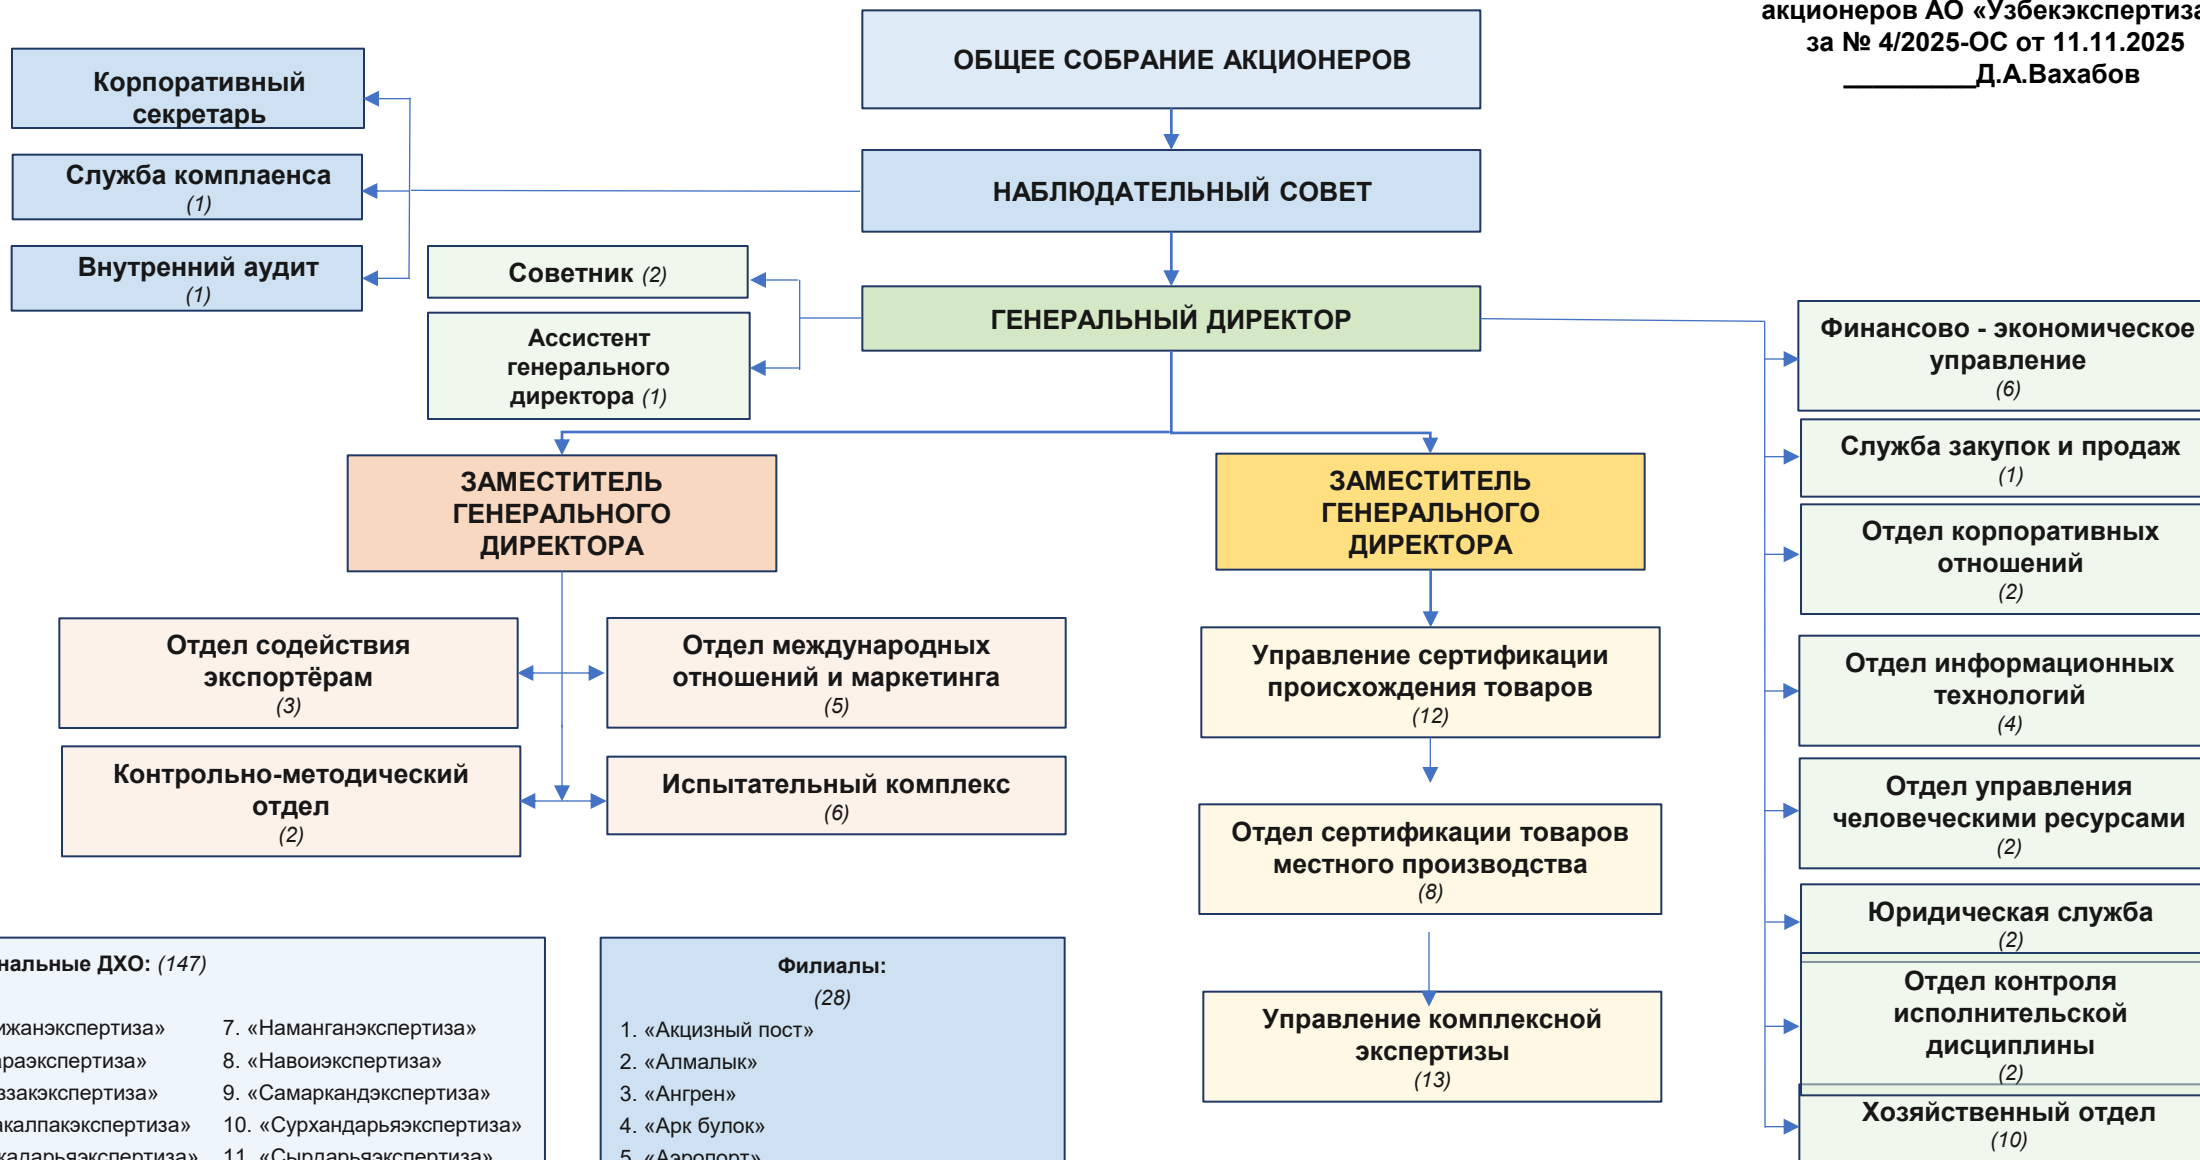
акционеров АО «Узбекэкспертиза
за № 4/2025-ОС от 11.11.2025
_________Д.А.Вахабов

ОБЩЕЕ СОБРАНИЕ АКЦИОНЕРОВ

НАБЛЮДАТЕЛЬНЫЙ СОВЕТ

ГЕНЕРАЛЬНЫЙ ДИРЕКТОР

Корпоративный секретарь

Служба комплаенса (1)

Внутренний аудит (1)

Советник (2)

Ассистент генерального директора (1)

Финансово - экономическое управление (6)

Служба закупок и продаж (1)

Отдел корпоративных отношений (2)

Отдел информационных технологий (4)

Отдел управления человеческими ресурсами (2)

Юридическая служба (2)

Отдел контроля исполнительской дисциплины (2)

Хозяйственный отдел (10)

ЗАМЕСТИТЕЛЬ ГЕНЕРАЛЬНОГО ДИРЕКТОРА

Отдел содействия экспортёрам (3)

Отдел международных отношений и маркетинга (5)

Контрольно-методический отдел (2)

Испытательный комплекс (6)

ЗАМЕСТИТЕЛЬ ГЕНЕРАЛЬНОГО ДИРЕКТОРА

Управление сертификации происхождения товаров (12)

Отдел сертификации товаров местного производства (8)

Управление комплексной экспертизы (13)

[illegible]нальные ДХО: (147)

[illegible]жанэкспертиза»
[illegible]раэкспертиза»
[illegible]зхакэкспертиза»
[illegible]калпакэкспертиза»
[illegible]
7. «Наманганэкспертиза»
8. «Навоиэкспертиза»
9. «Самаркандэкспертиза»
10. «Сурхандарьяэкспертиза»
11. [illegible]

Филиалы:
(28)
1. «Акцизный пост»
2. «Алмалык»
3. «Ангрен»
4. «Арк булок»
5. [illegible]